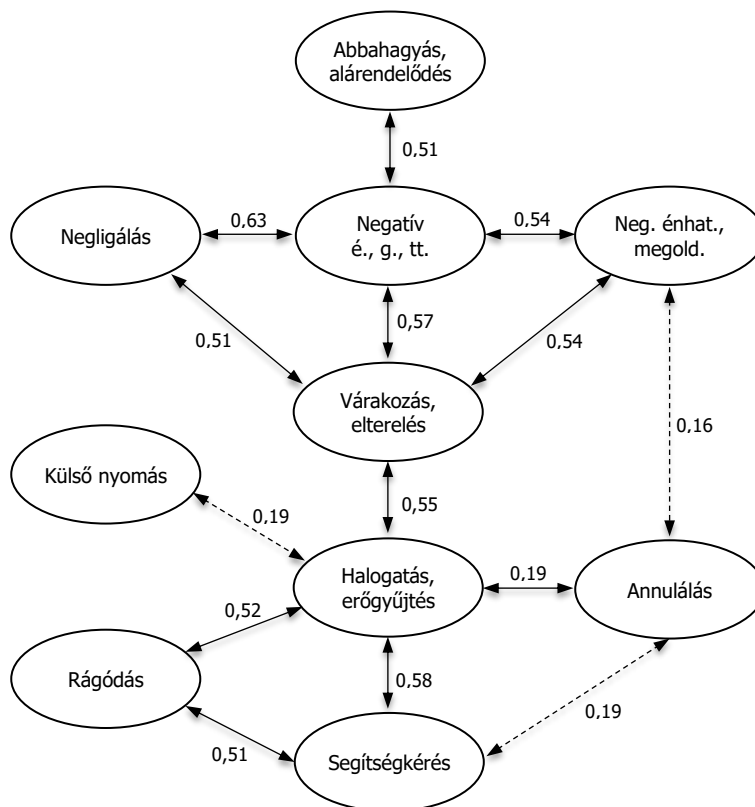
Abbahagyás, alárendelődés

0,51

Negligálás

0,63

Negatív é., g., tt.

0,54

Neg. énhat., megold.

0,51

0,57

0,54

Várakozás, elterelés

0,16

Külső nyomás

0,19

0,55

Halogatás, erőgyűjtés

0,19

Annulálás

0,52

Rágódás

0,58

0,19

0,51

Segítségkérés